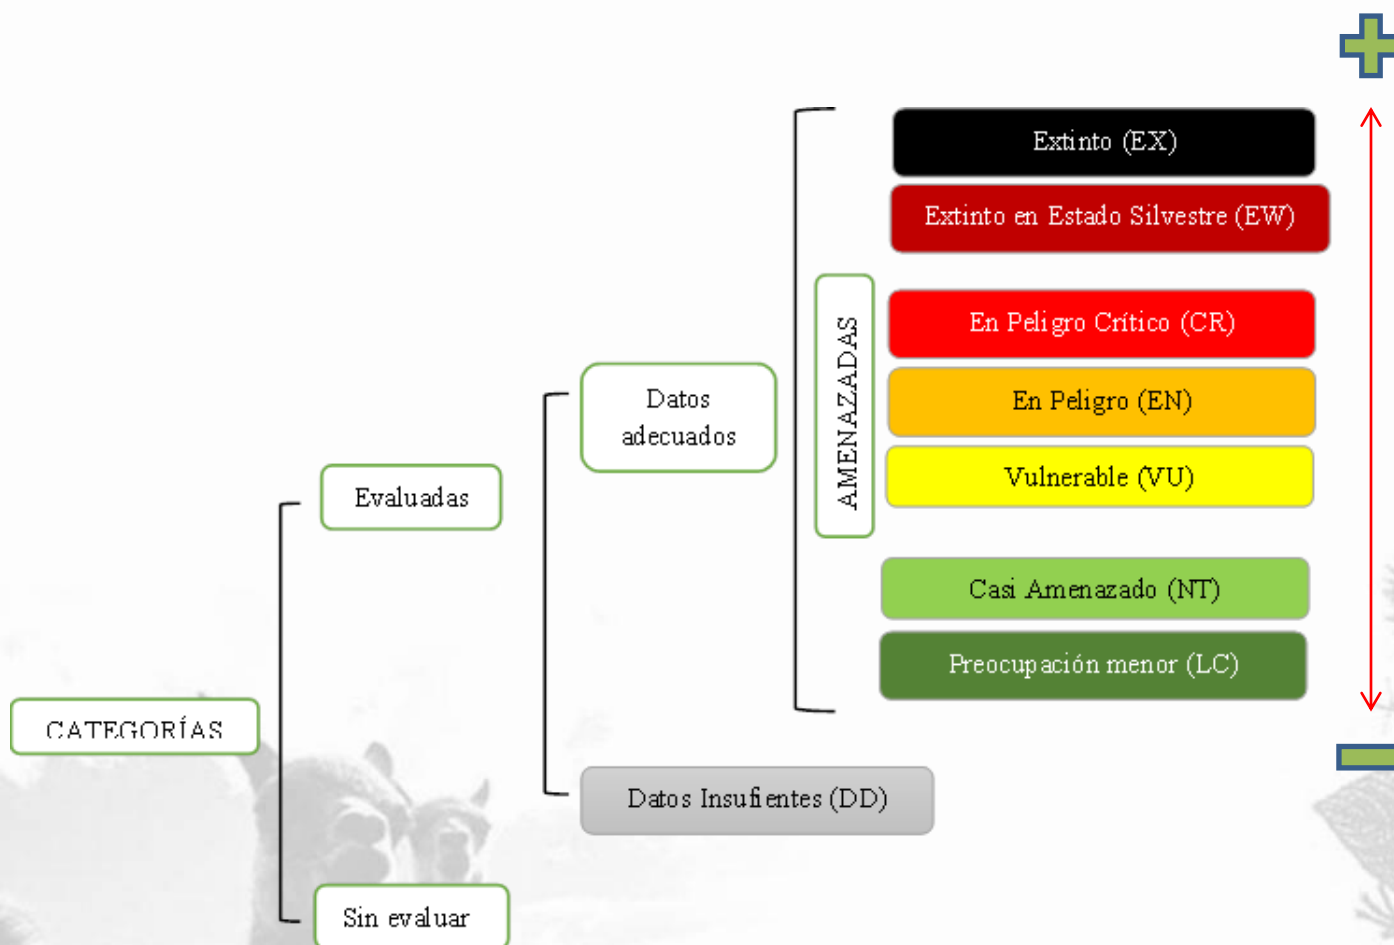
Extinto (EX)

Extinto en Estado Silvestre (EW)

AMENAZADAS

En Peligro Crítico (CR)

En Peligro (EN)

Vulnerable (VU)

Casi Amenazado (NT)

Preocupación menor (LC)

Datos adecuados

Evaluadas

CATEGORÍAS

Datos Insufientes (DD)

Sin evaluar